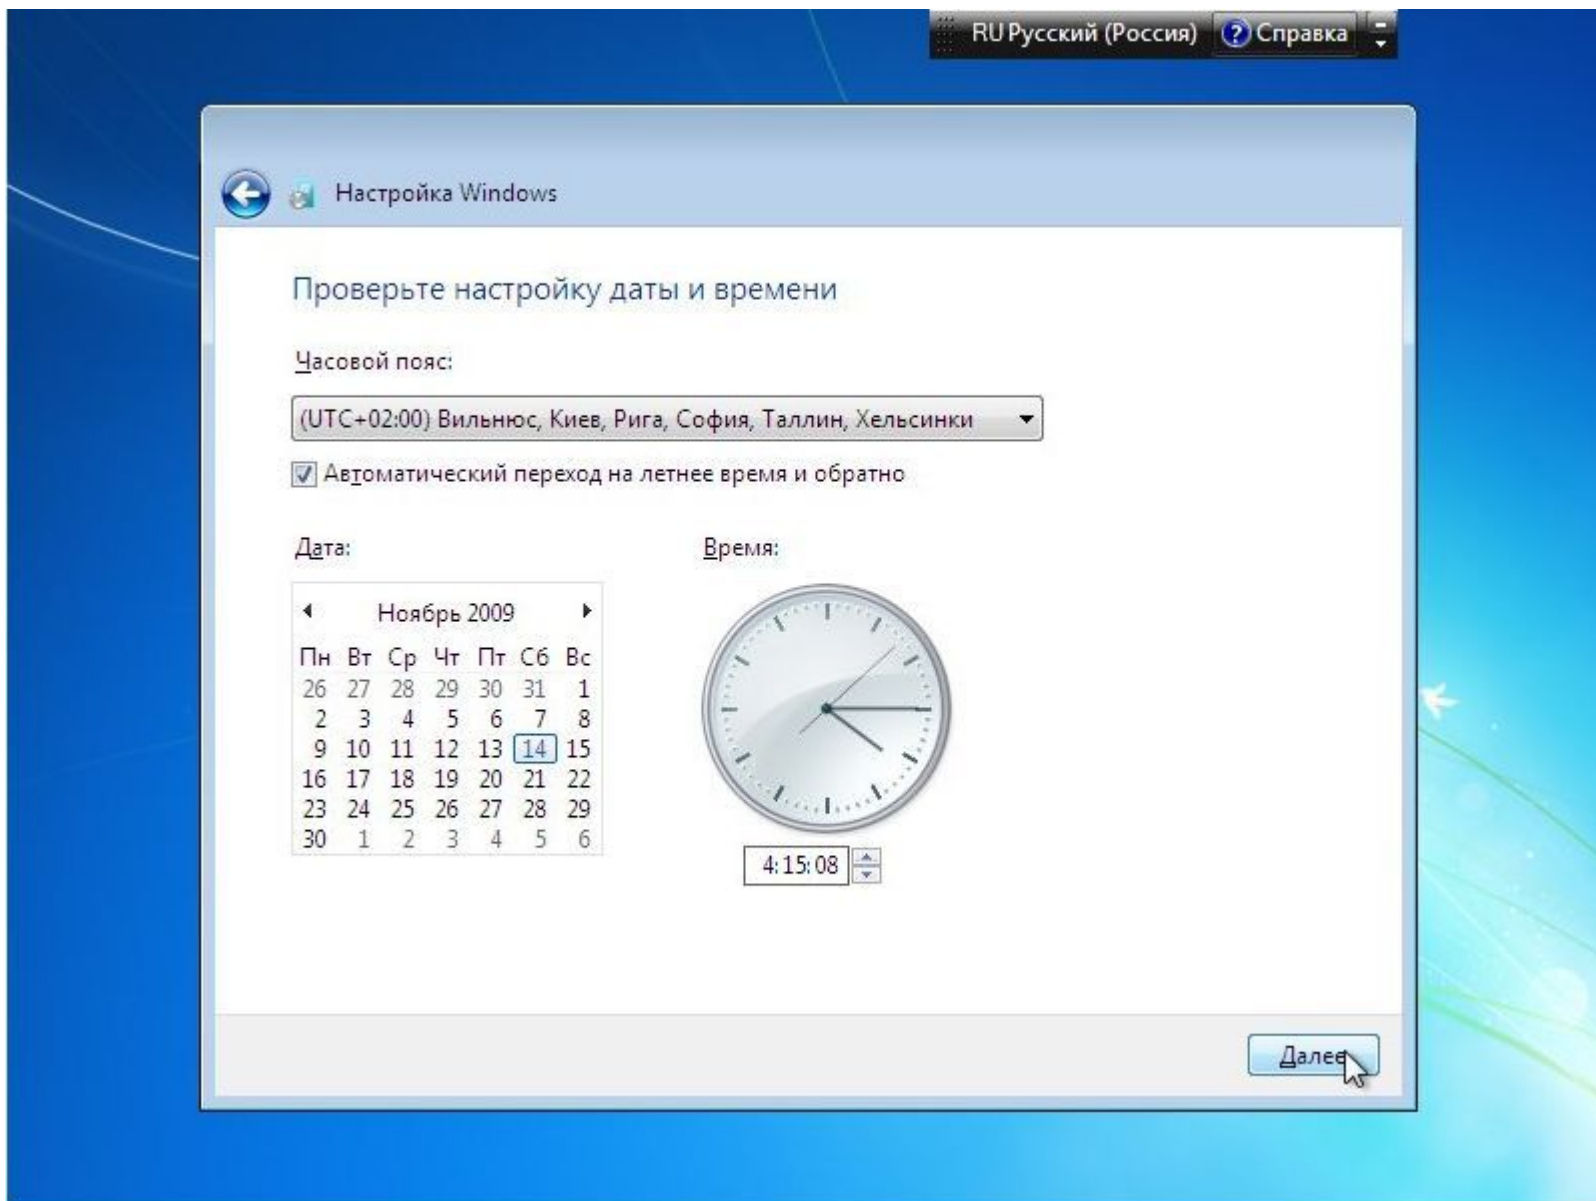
RU Русский (Россия) Справка

Настройка Windows

Проверьте настройку даты и времени

Часовой пояс:

(UTC+02:00) Вильнюс, Киев, Рига, София, Таллин, Хельсинки

Автоматический переход на летнее время и обратно

Дата:

Ноябрь 2009

| Пн | Вт | Ср | Чт | Пт | Сб | Вс |
|---|---|---|---|---|---|---|
| 26 | 27 | 28 | 29 | 30 | 31 | 1 |
| 2 | 3 | 4 | 5 | 6 | 7 | 8 |
| 9 | 10 | 11 | 12 | 13 | 14 | 15 |
| 16 | 17 | 18 | 19 | 20 | 21 | 22 |
| 23 | 24 | 25 | 26 | 27 | 28 | 29 |
| 30 | 1 | 2 | 3 | 4 | 5 | 6 |

Время:

4:15:08

Далее